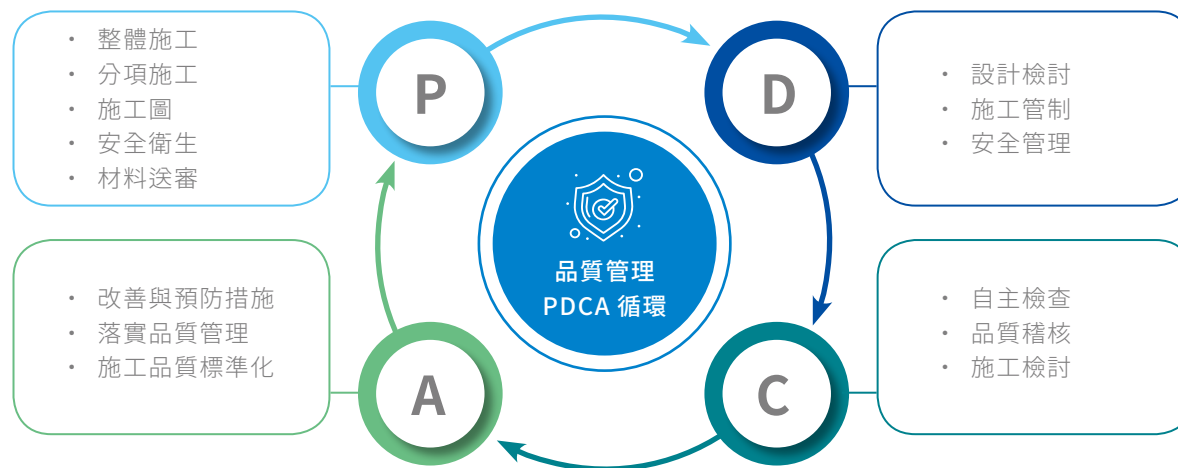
- 整體施工
- 分項施工
- 施工圖
- 安全衛生
- 材料送審

P

D

- 設計檢討
- 施工管制
- 安全管理

品質管理
PDCA 循環

- 改善與預防措施
- 落實品質管理
- 施工品質標準化

A

C

- 自主檢查
- 品質稽核
- 施工檢討